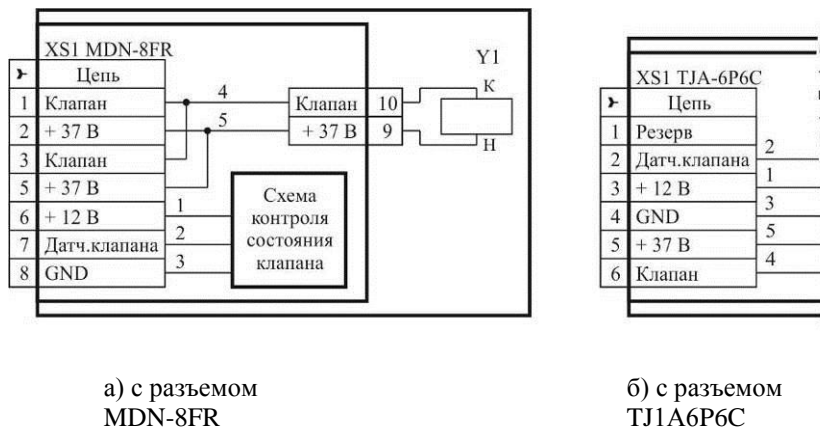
XS1 MDN-8FR

| ≻ | Цепь |
|---|---|
| 1 | Клапан |
| 2 | + 37 В |
| 3 | Клапан |
| 5 | + 37 В |
| 6 | + 12 В |
| 7 | Датч.клапана |
| 8 | GND |

4
5
1
2
3

| Клапан | 10 |
|---|---|
| + 37 В | 9 |

Y1
К
Н

Схема контроля состояния клапана

XS1 TJA-6P6C

| ≻ | Цепь |
|---|---|
| 1 | Резерв |
| 2 | Датч.клапана |
| 3 | + 12 В |
| 4 | GND |
| 5 | + 37 В |
| 6 | Клапан |

2
1
3
5
4

а) с разъемом MDN-8FR

б) с разъемом TJ1A6P6C